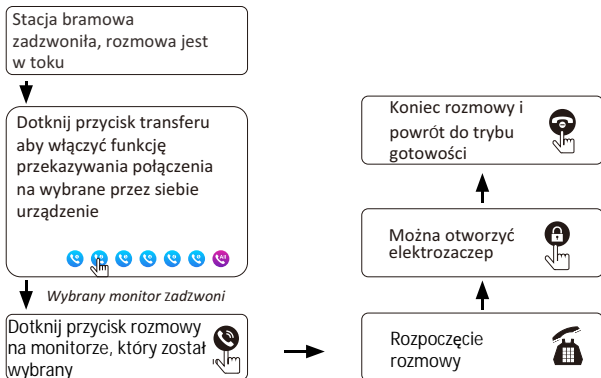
Stacja bramowa zadzwoniła, rozmowa jest w toku

Dotknij przycisk transferu aby włączyć funkcję przekazywania połączenia na wybrane przez siebie urządzenie

Wybrany monitor zadzwoni

Dotknij przycisk rozmowy na monitorze, który został wybrany

Rozpoczęcie rozmowy

Można otworzyć elektrozaczep

Koniec rozmowy i powrót do trybu gotowości